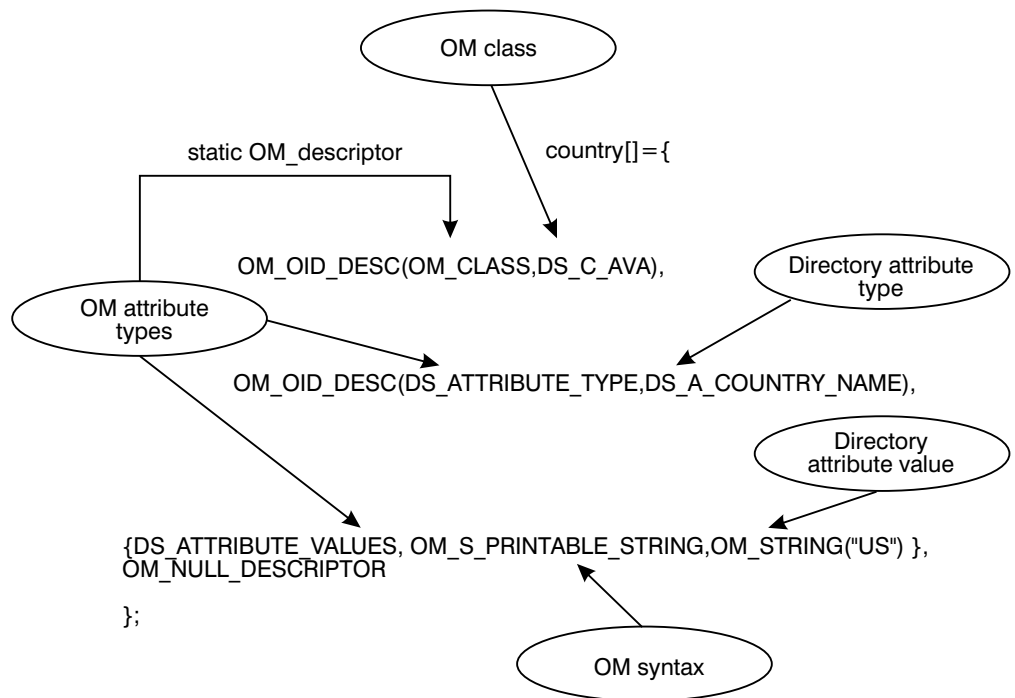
OM class

static OM_descriptor

country[]={

OM_OID_DESC(OM_CLASS,DS_C_AVA),

Directory attribute type

OM attribute types

OM_OID_DESC(DS_ATTRIBUTE_TYPE,DS_A_COUNTRY_NAME),

Directory attribute value

{DS_ATTRIBUTE_VALUES, OM_S_PRINTABLE_STRING,OM_STRING("US") },
OM_NULL_DESCRIPTOR

};

OM syntax